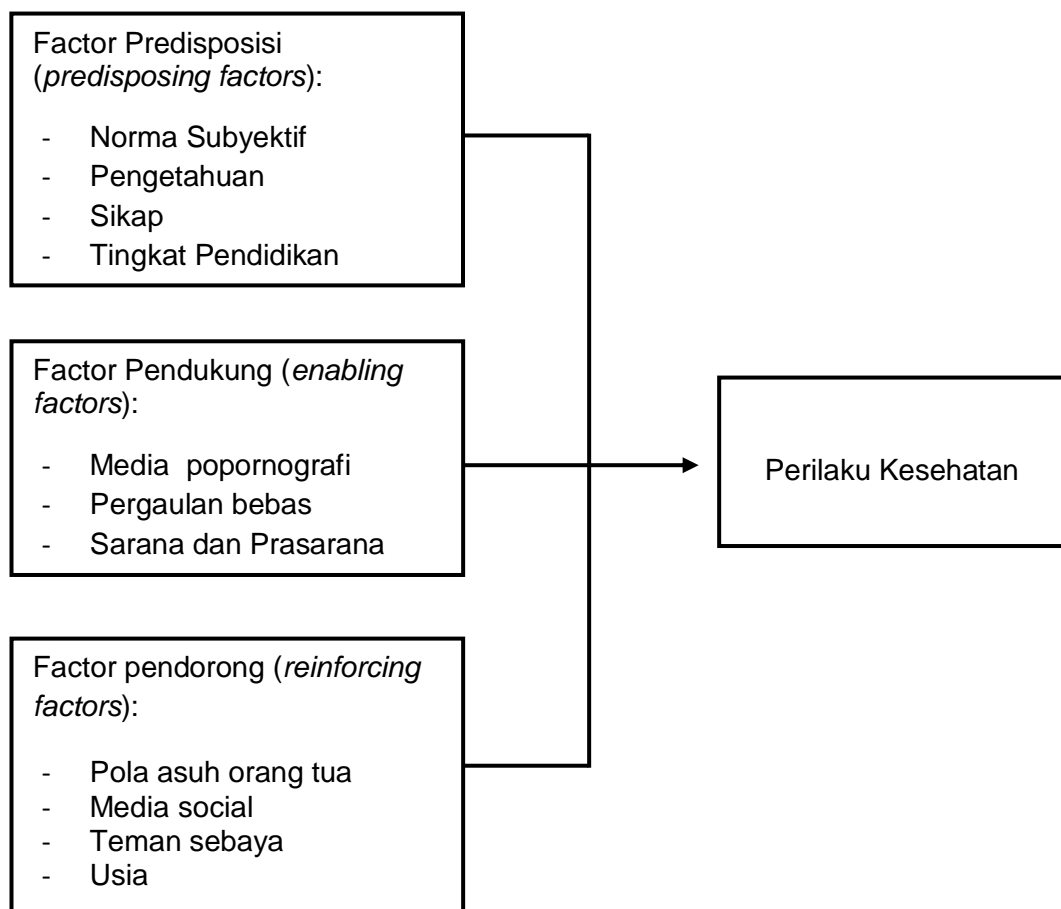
Factor Predisposisi (predisposing factors):

- Norma Subyektif
- Pengetahuan
- Sikap
- Tingkat Pendidikan

Factor Pendukung (enabling factors):

- Media popornografi
- Pergaulan bebas
- Sarana dan Prasarana

Factor pendorong (reinforcing factors):

- Pola asuh orang tua
- Media social
- Teman sebaya
- Usia

Perilaku Kesehatan